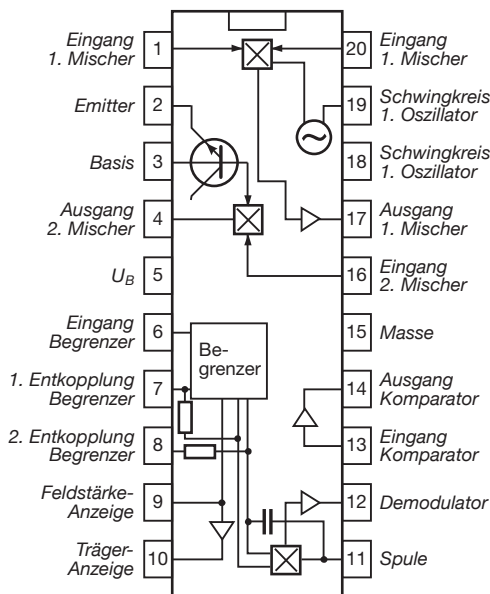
Eingang 1. Mischer 1
Emitter 2
Basis 3
Ausgang 2. Mischer 4
$U_B$ 5
Eingang Begrenzer 6
1. Entkopplung Begrenzer 7
2. Entkopplung Begrenzer 8
Feldstärke-Anzeige 9
Träger-Anzeige 10

20 Eingang 1. Mischer
19 Schwingkreis 1. Oszillator
18 Schwingkreis 1. Oszillator
17 Ausgang 1. Mischer
16 Eingang 2. Mischer
15 Masse
14 Ausgang Komparator
13 Eingang Komparator
12 Demodulator
11 Spule

Begrenzer